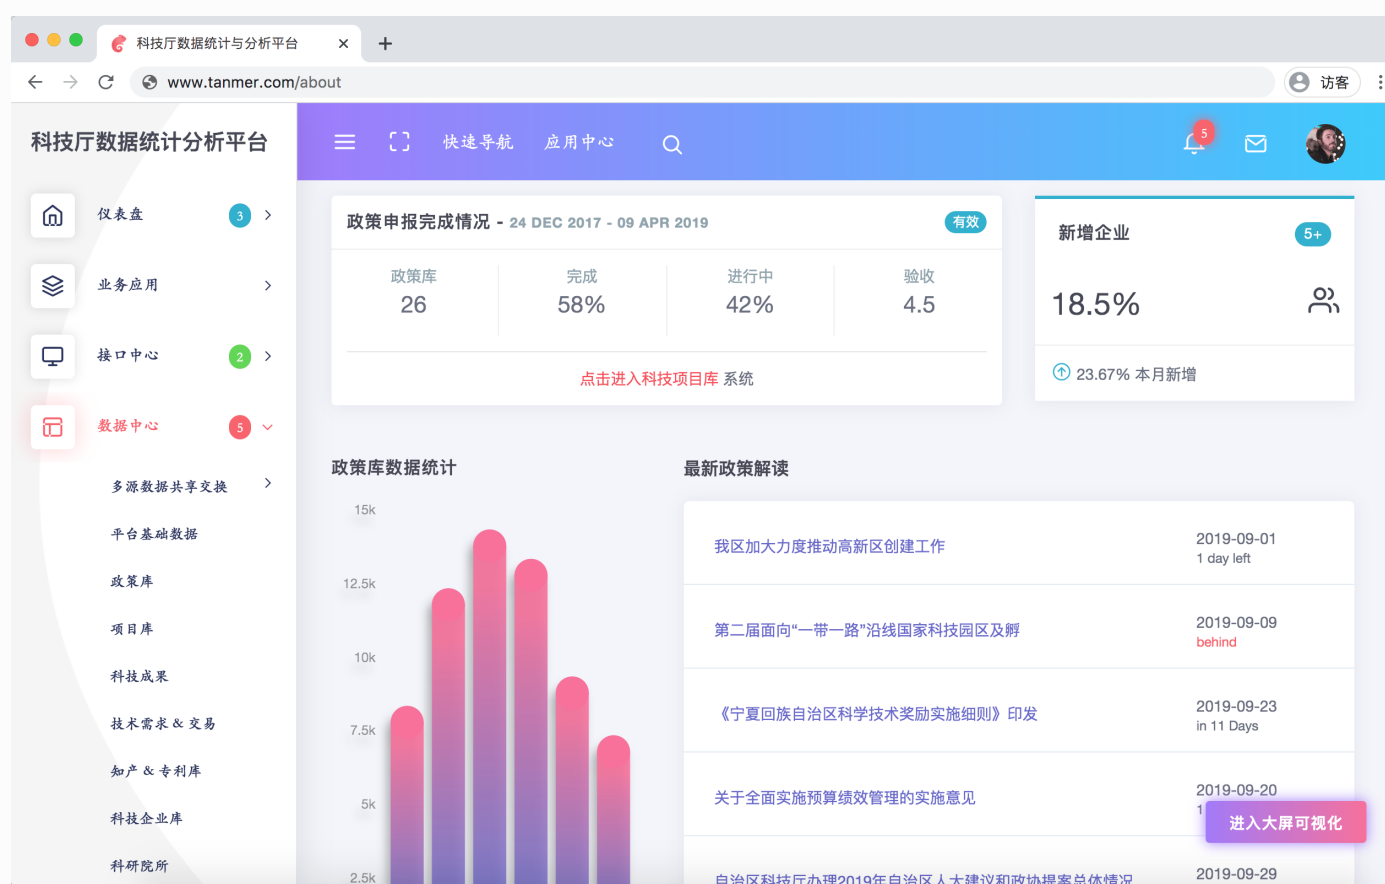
科技厅数据统计与分析平台 ×
+
www.tanmer.com/about
访客

科技厅数据统计分析平台

仪表盘 3
业务应用
接口中心 2
数据中心 5
多源数据共享交换
平台基础数据
政策库
项目库
科技成果
技术需求 & 交易
知产 & 专利库
科技企业库
科研院所

快速导航 应用中心 5

政策申报完成情况 - 24 DEC 2017 - 09 APR 2019 有效

| 政策库 | 完成 | 进行中 | 验收 |
|---|---|---|---|
| 26 | 58% | 42% | 4.5 |

点击进入科技项目库 系统

新增企业 5+
18.5%
23.67% 本月新增

政策库数据统计
15k
12.5k
10k
7.5k
5k
2.5k

最新政策解读
我区加大力度推动高新区创建工作 2019-09-01 1 day left
第二届面向“一带一路”沿线国家科技园区及孵 2019-09-09 behind
《宁夏回族自治区科学技术奖励实施细则》印发 2019-09-23 in 11 Days
关于全面实施预算绩效管理的实施意见 2019-09-20 1
自治区科技厅办理2019年自治区人大建议和政协提案总体情况 2019-09-29
进入大屏可视化